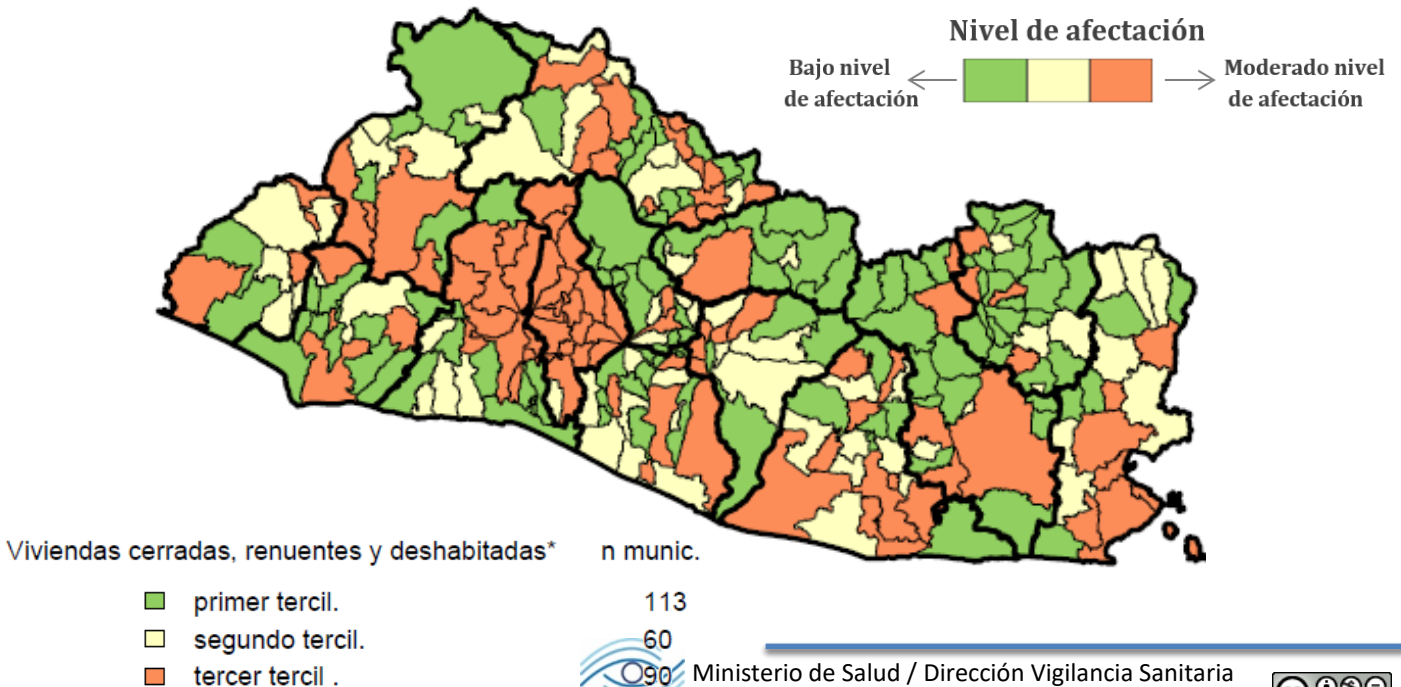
Nivel de afectación

Bajo nivel de afectación

Moderado nivel de afectación

Viviendas cerradas, renuentes y deshabitadas* n munic.

primer tercil. 113

segundo tercil. 60

tercer tercil . 90

Ministerio de Salud / Dirección Vigilancia Sanitaria